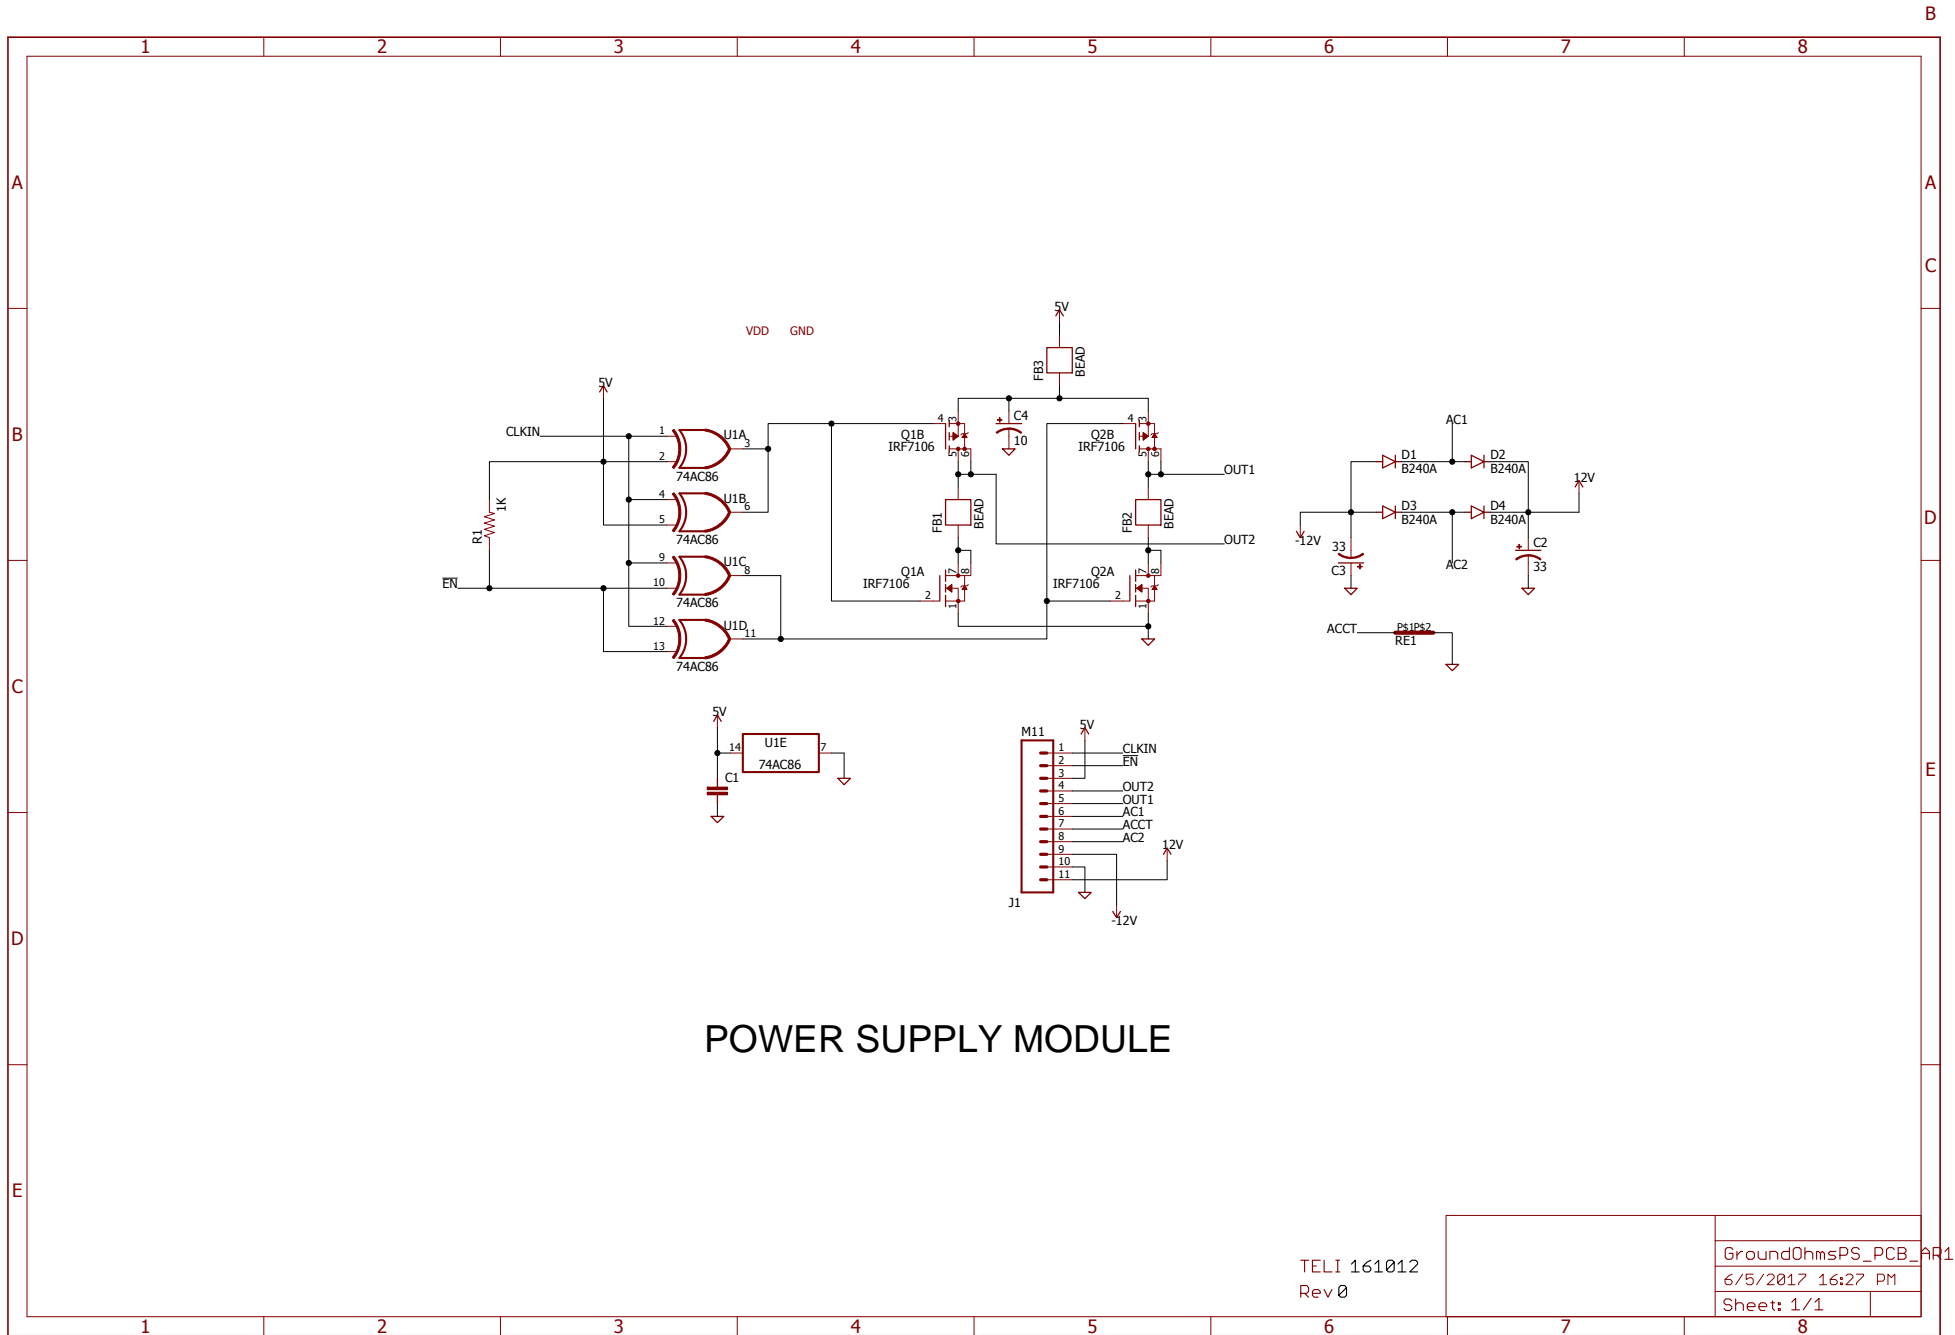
B
1 2 3 4 5 6 7 8
A
B
C
D
E
A
C
D
E

VDD GND

5V
FB3 BEAD
C4 10
Q1B IRF7106
Q2B IRF7106
OUT1
FB1 BEAD
FB2 BEAD
OUT2
Q1A IRF7106
Q2A IRF7106
5V
CLKIN
U1A 74AC86
U1B 74AC86
U1C 74AC86
U1D 74AC86
R1 1K
EN
AC1
D1 B240A
D2 B240A
12V
D3 B240A
D4 B240A
-12V
33
C3
AC2
C2
33
ACCT
P$1P$2
RE1
5V
U1E 74AC86
C1
M11
5V
1 CLKIN
2 EN
3
4 OUT2
5 OUT1
6 AC1
7 ACCT
8 AC2
9
10
11
12V
J1
-12V

POWER SUPPLY MODULE

TELI 161012
Rev 0
GroundOhmsPS_PCB_AR1
6/5/2017 16:27 PM
Sheet: 1/1
1 2 3 4 5 6 7 8